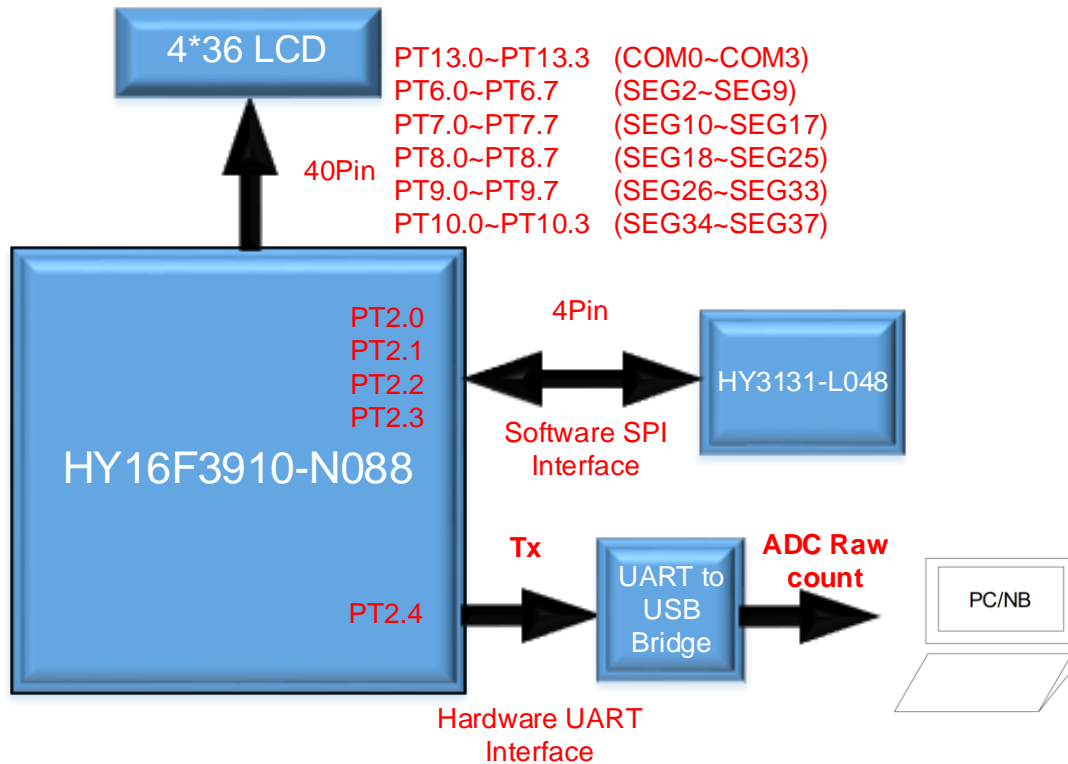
4*36 LCD

PT13.0~PT13.3 (COM0~COM3)
PT6.0~PT6.7 (SEG2~SEG9)
PT7.0~PT7.7 (SEG10~SEG17)
PT8.0~PT8.7 (SEG18~SEG25)
PT9.0~PT9.7 (SEG26~SEG33)
PT10.0~PT10.3 (SEG34~SEG37)

40Pin

PT2.0
PT2.1
PT2.2
PT2.3

4Pin

HY3131-L048

Software SPI Interface

HY16F3910-N088

Tx

UART to USB Bridge

ADC Raw count

PC/NB

PT2.4

Hardware UART Interface